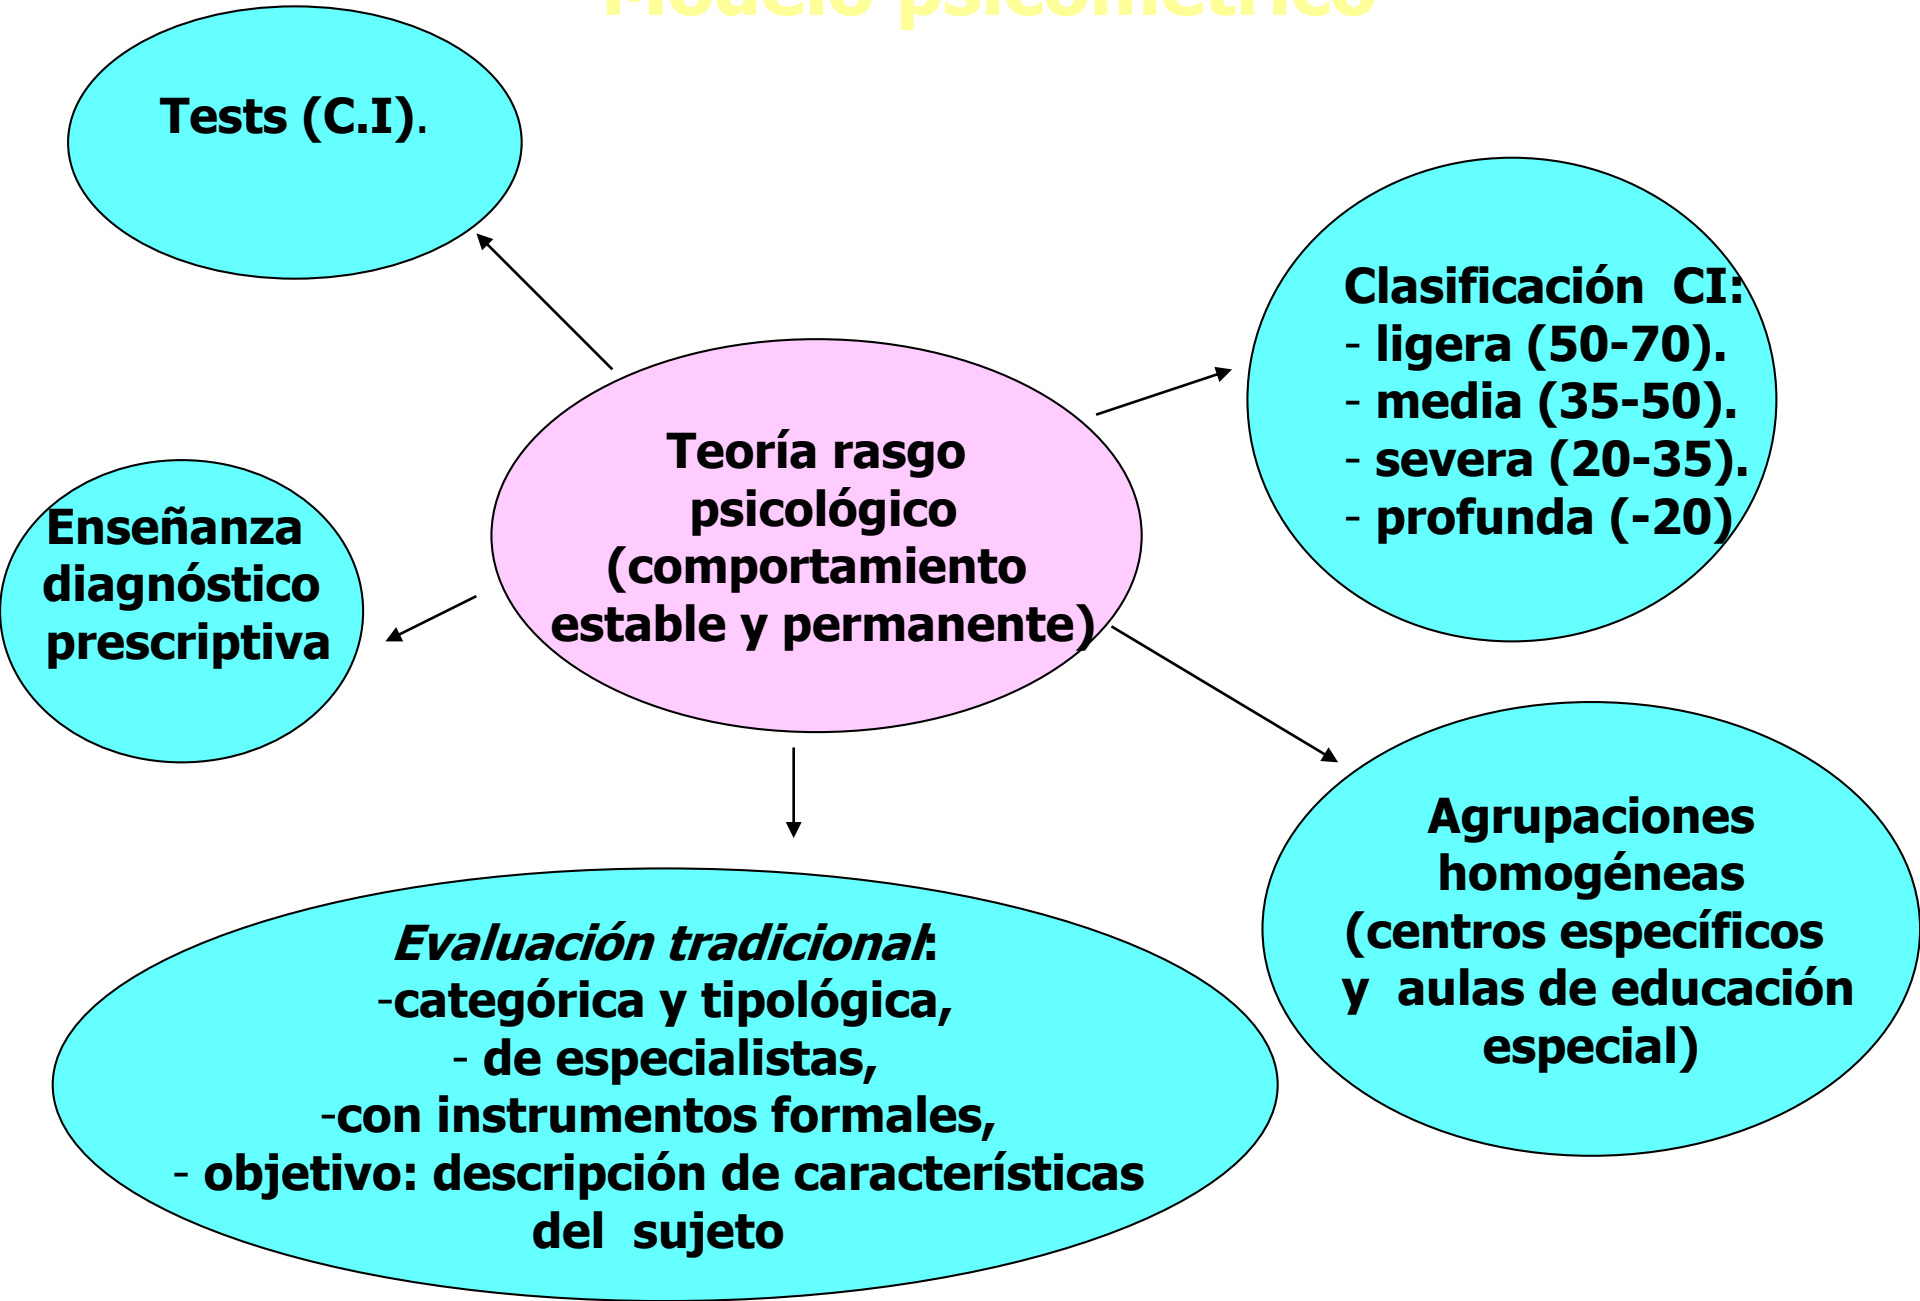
Modelo psicométrico

Tests (C.I).

Clasificación CI:
- ligera (50-70).
- media (35-50).
- severa (20-35).
- profunda (-20)

Teoría rasgo psicológico (comportamiento estable y permanente)

Enseñanza diagnóstico prescriptiva

Agrupaciones homogéneas (centros específicos y aulas de educación especial)

*Evaluación tradicional*:
-categórica y tipológica,
- de especialistas,
-con instrumentos formales,
- objetivo: descripción de características del sujeto